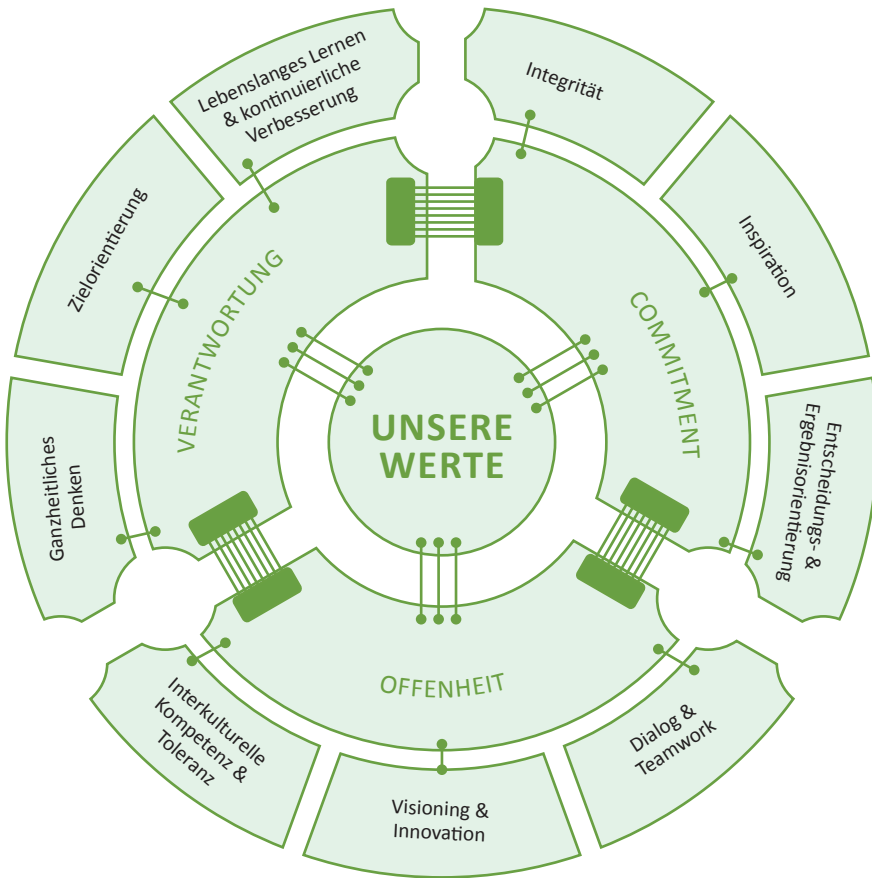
UNSERE WERTE

VERANTWORTUNG

COMMITMENT

OFFENHEIT

Lebenslanges Lernen & kontinuierliche Verbesserung

Integrität

Inspiration

Entscheidungs- & Ergebnisorientierung

Dialog & Teamwork

Visioning & Innovation

Interkulturelle Kompetenz & Toleranz

Ganzheitliches Denken

Zielorientierung